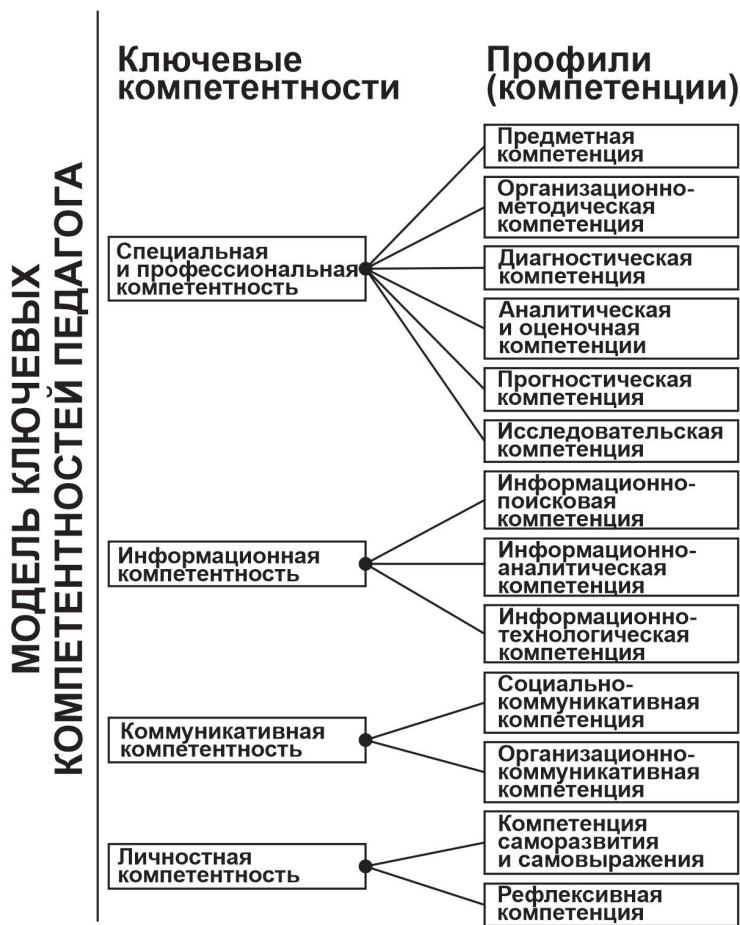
МОДЕЛЬ КЛЮЧЕВЫХ КОМПЕТЕНТНОСТЕЙ ПЕДАГОГА

Ключевые компетентности

Профили (компетенции)

Специальная и профессиональная компетентность

Предметная компетенция

Организационно-методическая компетенция

Диагностическая компетенция

Аналитическая и оценочная компетенции

Прогностическая компетенция

Исследовательская компетенция

Информационная компетентность

Информационно-поисковая компетенция

Информационно-аналитическая компетенция

Информационно-технологическая компетенция

Коммуникативная компетентность

Социально-коммуникативная компетенция

Организационно-коммуникативная компетенция

Личностная компетентность

Компетенция саморазвития и самовыражения

Рефлексивная компетенция